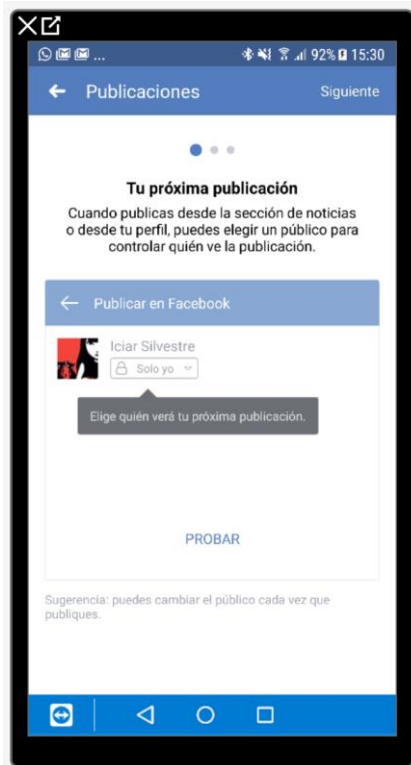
92% 15:30

Publicaciones

Siguiente

Tu próxima publicación

Cuando publicas desde la sección de noticias o desde tu perfil, puedes elegir un público para controlar quién ve la publicación.

Publicar en Facebook

Iciar Silvestre

Solo yo

Elige quién verá tu próxima publicación.

PROBAR

Sugerencia: puedes cambiar el público cada vez que publiques.